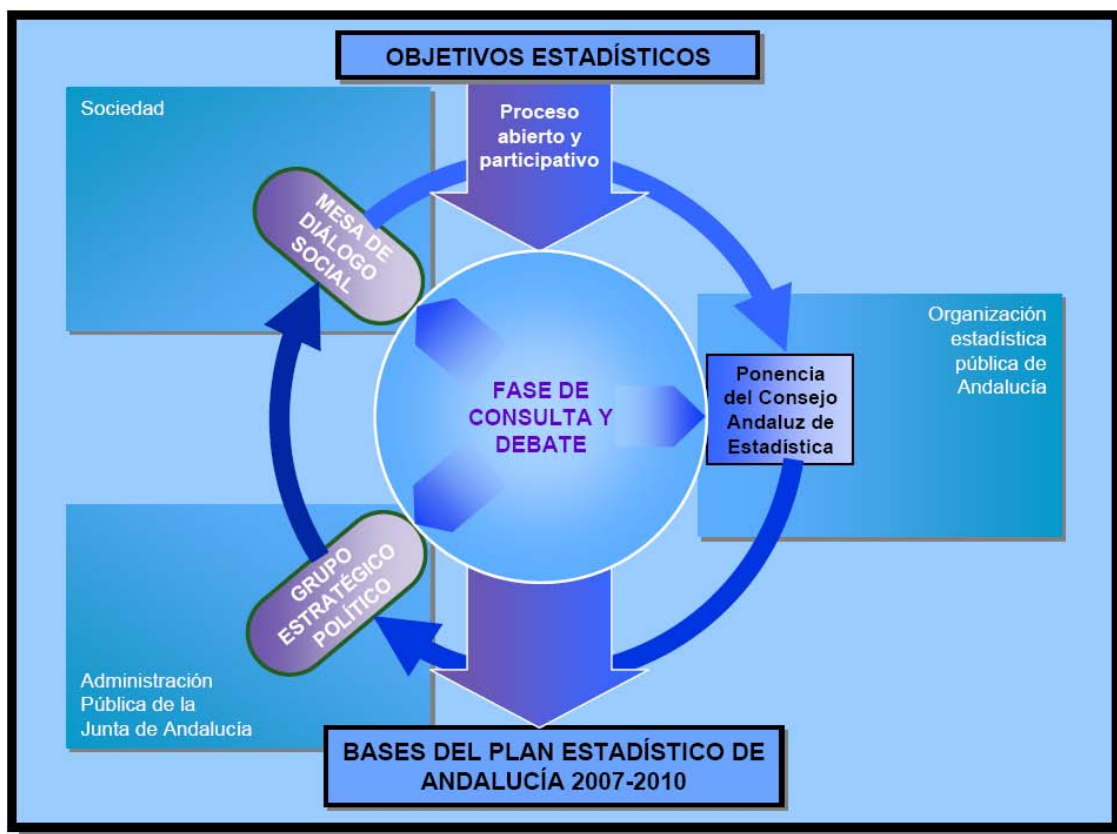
OBJETIVOS ESTADÍSTICOS

Sociedad

Proceso abierto y participativo

MESA DE DIÁLOGO SOCIAL

Organización estadística pública de Andalucía

FASE DE CONSULTA Y DEBATE

Ponencia del Consejo Andaluz de Estadística

GRUPO ESTRATÉGICO POLÍTICO

Administración Pública de la Junta de Andalucía

BASES DEL PLAN ESTADÍSTICO DE ANDALUCÍA 2007-2010